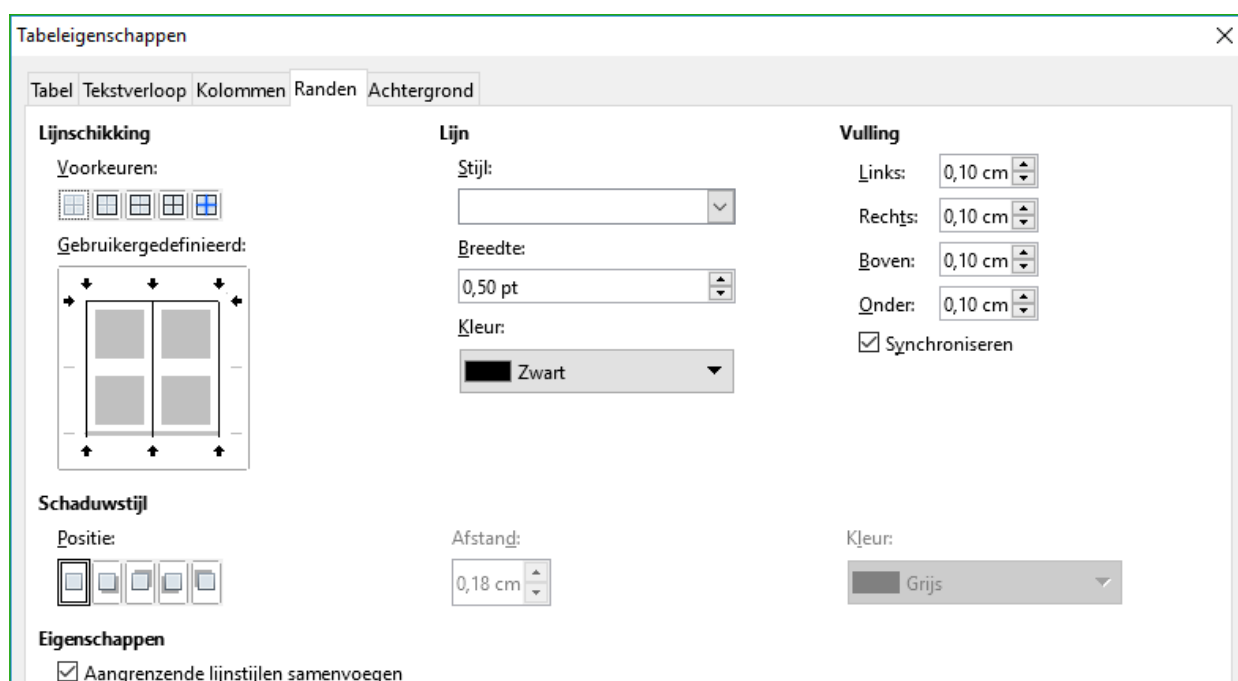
Tabeleigenschappen

Tabel Tekstverloop Kolommen Randen Achtergrond

Lijnschikking

Voorkeuren:

Gebruikergedefinieerd:

Lijn

Stijl:

Breedte:

0,50 pt

Kleur:

Zwart

Vulling

Links: 0,10 cm

Rechts: 0,10 cm

Boven: 0,10 cm

Onder: 0,10 cm

☑ Synchroniseren

Schaduwstijl

Positie:

Afstand:

0,18 cm

Kleur:

Grijs

Eigenschappen

☑ Aangrenzende lijnstijlen samenvoegen